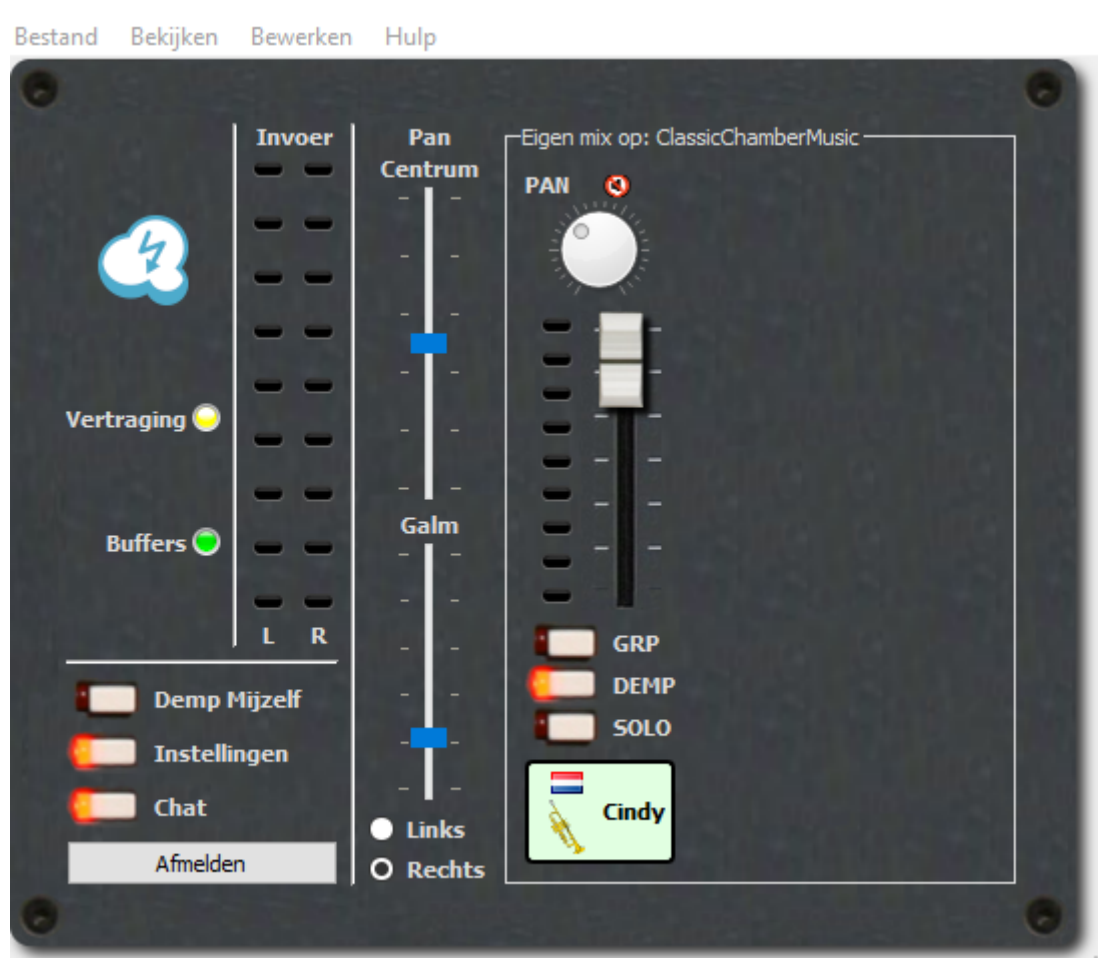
Bestand Bekijken Bewerken Hulp

Invoer

L R

Vertraging

Buffers

Demp Mijzelf

Instellingen

Chat

Afmelden

Pan
Centrum

Galm

Links

Rechts

Eigen mix op: ClassicChamberMusic

PAN

GRP

DEMP

SOLO

Cindy